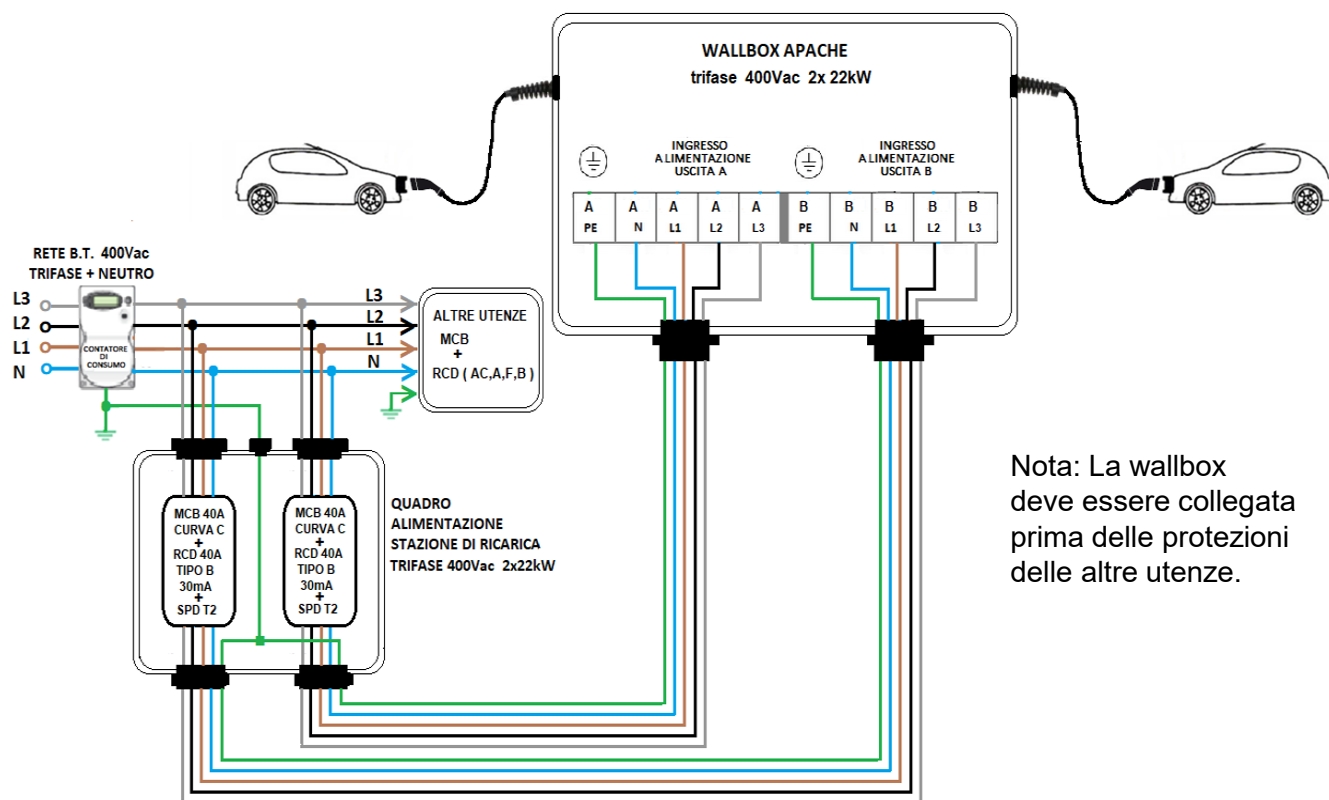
WALLBOX APACHE
trifase 400Vac 2x 22kW

INGRESSO ALIMENTAZIONE USCITA A

INGRESSO ALIMENTAZIONE USCITA B

| A PE | A N | A L1 | A L2 | A L3 | B PE | B N | B L1 | B L2 | B L3 |
|---|---|---|---|---|---|---|---|---|---|

RETE B.T. 400Vac
TRIFASE + NEUTRO

L3
L2
L1
N

CONTATORE DI CONSUMO

L3
L2
L1
N

ALTRE UTENZE
MCB
+
RCD ( AC,A,F,B )

MCB 40A
CURVA C
+
RCD 40A
TIPO B
30mA
+
SPD T2

MCB 40A
CURVA C
+
RCD 40A
TIPO B
30mA
+
SPD T2

QUADRO
ALIMENTAZIONE
STAZIONE DI RICARICA
TRIFASE 400Vac 2x22kW

Nota: La wallbox deve essere collegata prima delle protezioni delle altre utenze.